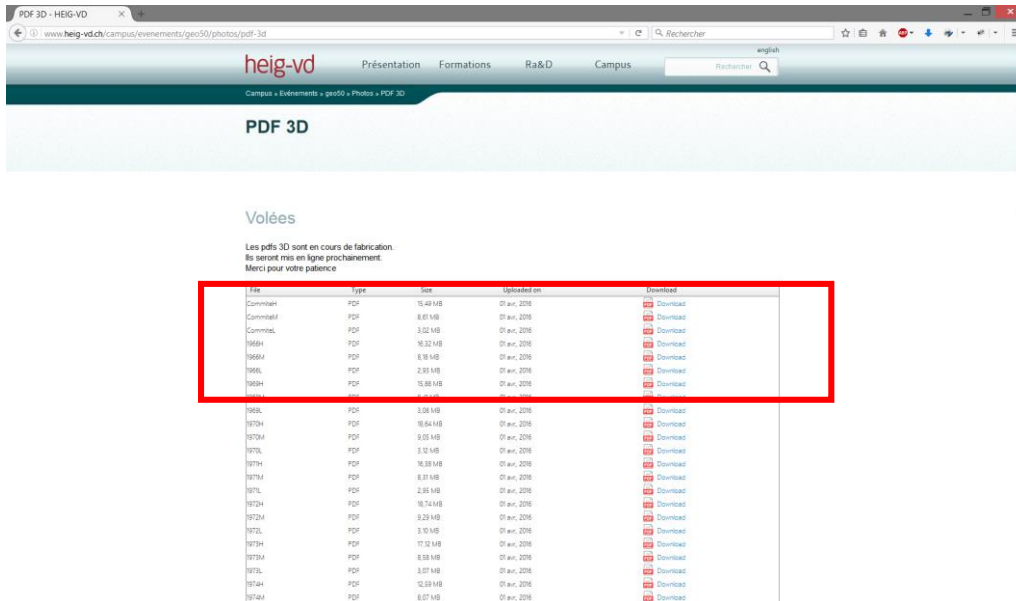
PDF 3D - HEIG-VD ×

www.heig-vd.ch/campus/evenements/geo50/photos/pdf-3d

Rechercher

english

heig-vd Présentation Formations Ra&D Campus Rechercher

Campus » Evénements » geo50 » Photos » PDF 3D

PDF 3D

Volées

Les pdfs 3D sont en cours de fabrication.
Ils seront mis en ligne prochainement.
Merci pour votre patience

| File | Type | Size | Uploaded on | Download |
|---|---|---|---|---|
| CommiteH | PDF | 15,49 MB | 01 avr, 2016 | Download |
| CommiteM | PDF | 8,61 MB | 01 avr, 2016 | Download |
| CommiteL | PDF | 3,02 MB | 01 avr, 2016 | Download |
| 1968H | PDF | 16,32 MB | 01 avr, 2016 | Download |
| 1968M | PDF | 8,18 MB | 01 avr, 2016 | Download |
| 1968L | PDF | 2,93 MB | 01 avr, 2016 | Download |
| 1969H | PDF | 15,86 MB | 01 avr, 2016 | Download |
| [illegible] | PDF | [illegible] | 01 avr, 2016 | Download |
| 1969L | PDF | 3,08 MB | 01 avr, 2016 | Download |
| 1970H | PDF | 16,64 MB | 01 avr, 2016 | Download |
| 1970M | PDF | 9,05 MB | 01 avr, 2016 | Download |
| 1970L | PDF | 3,12 MB | 01 avr, 2016 | Download |
| 1971H | PDF | 16,88 MB | 01 avr, 2016 | Download |
| 1971M | PDF | 8,31 MB | 01 avr, 2016 | Download |
| 1971L | PDF | 2,95 MB | 01 avr, 2016 | Download |
| 1972H | PDF | 16,74 MB | 01 avr, 2016 | Download |
| 1972M | PDF | 9,29 MB | 01 avr, 2016 | Download |
| 1972L | PDF | 3,10 MB | 01 avr, 2016 | Download |
| 1973H | PDF | 17,12 MB | 01 avr, 2016 | Download |
| 1973M | PDF | 8,58 MB | 01 avr, 2016 | Download |
| 1973L | PDF | 3,07 MB | 01 avr, 2016 | Download |
| 1974H | PDF | 12,59 MB | 01 avr, 2016 | Download |
| 1974M | PDF | 8,07 MB | 01 avr, 2016 | Download |